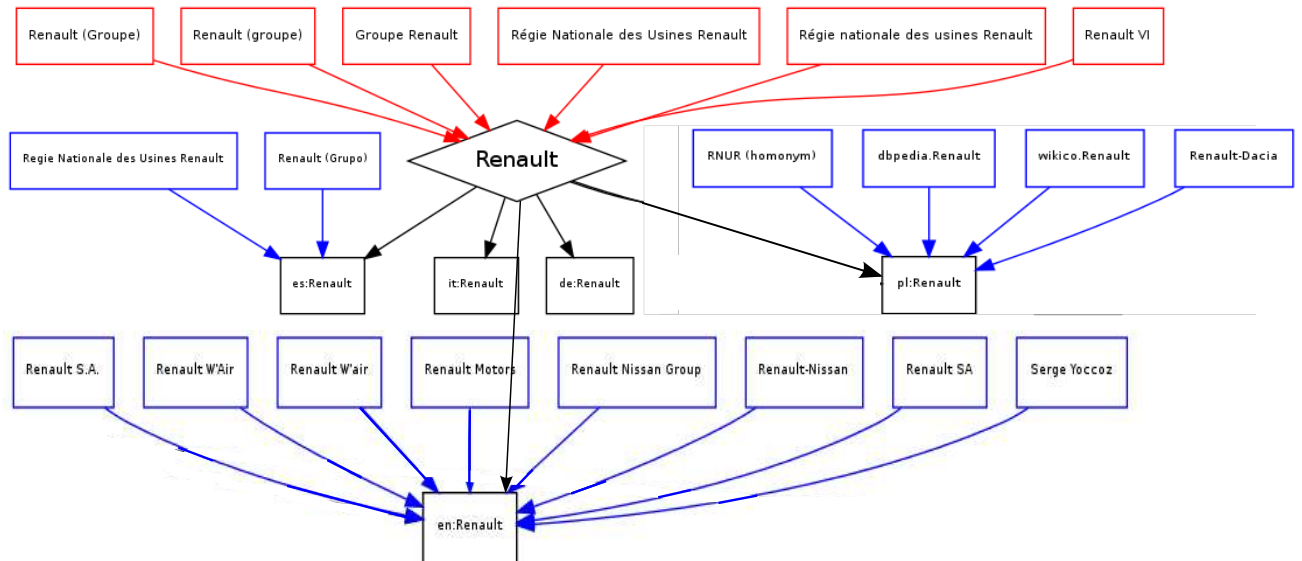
Renault (Groupe)

Renault (groupe)

Groupe Renault

Régie Nationale des Usines Renault

Régie nationale des usines Renault

Renault VI

Regie Nationale des Usines Renault

Renault (Grupo)

Renault

RNUR (homonym)

dbpedia.Renault

wikico.Renault

Renault-Dacia

es:Renault

it:Renault

de:Renault

pl:Renault

Renault S.A.

Renault W'Air

Renault W'air

Renault Motors

Renault Nissan Group

Renault-Nissan

Renault SA

Serge Yoccoz

en:Renault